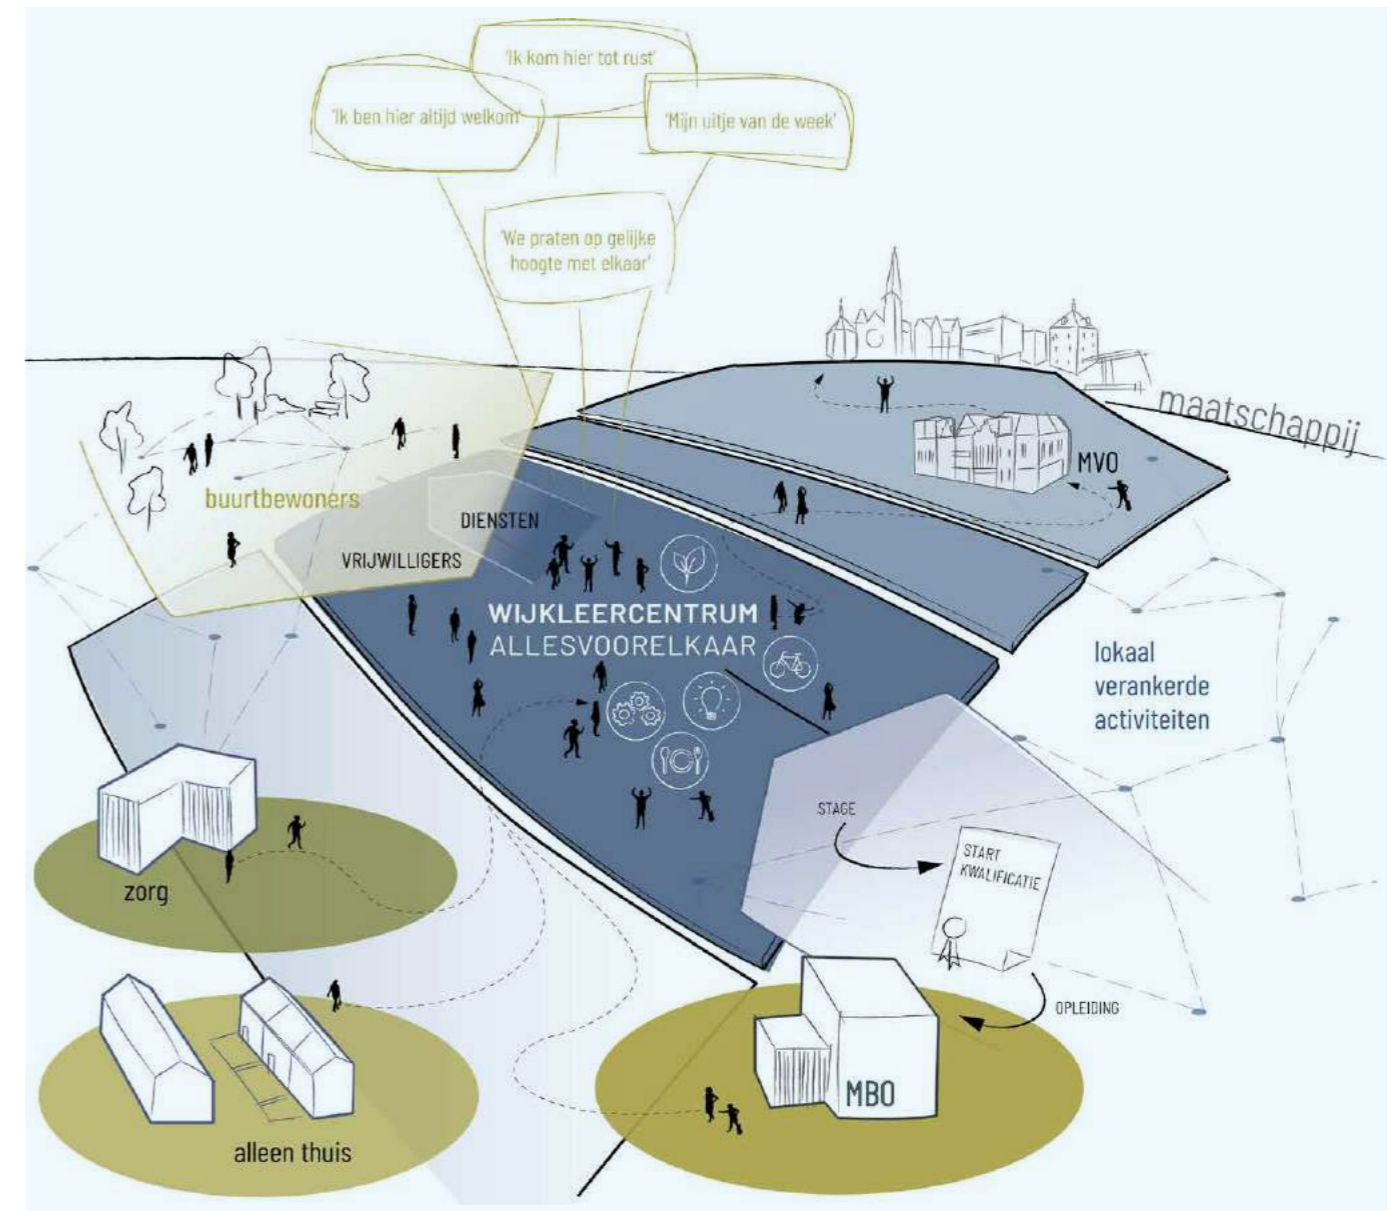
'Ik kom hier tot rust'

'Ik ben hier altijd welkom'

'Mijn uitje van de week'

'We praten op gelijke hoogte met elkaar'

maatschappij

MVO

buurtbewoners

DIENSTEN

VRIJWILLIGERS

WIJKLEERCENTRUM
ALLESVOORELKAAR

lokaal verankerde activiteiten

STAGE

START KWALIFICATIE

zorg

OPLEIDING

MBO

alleen thuis